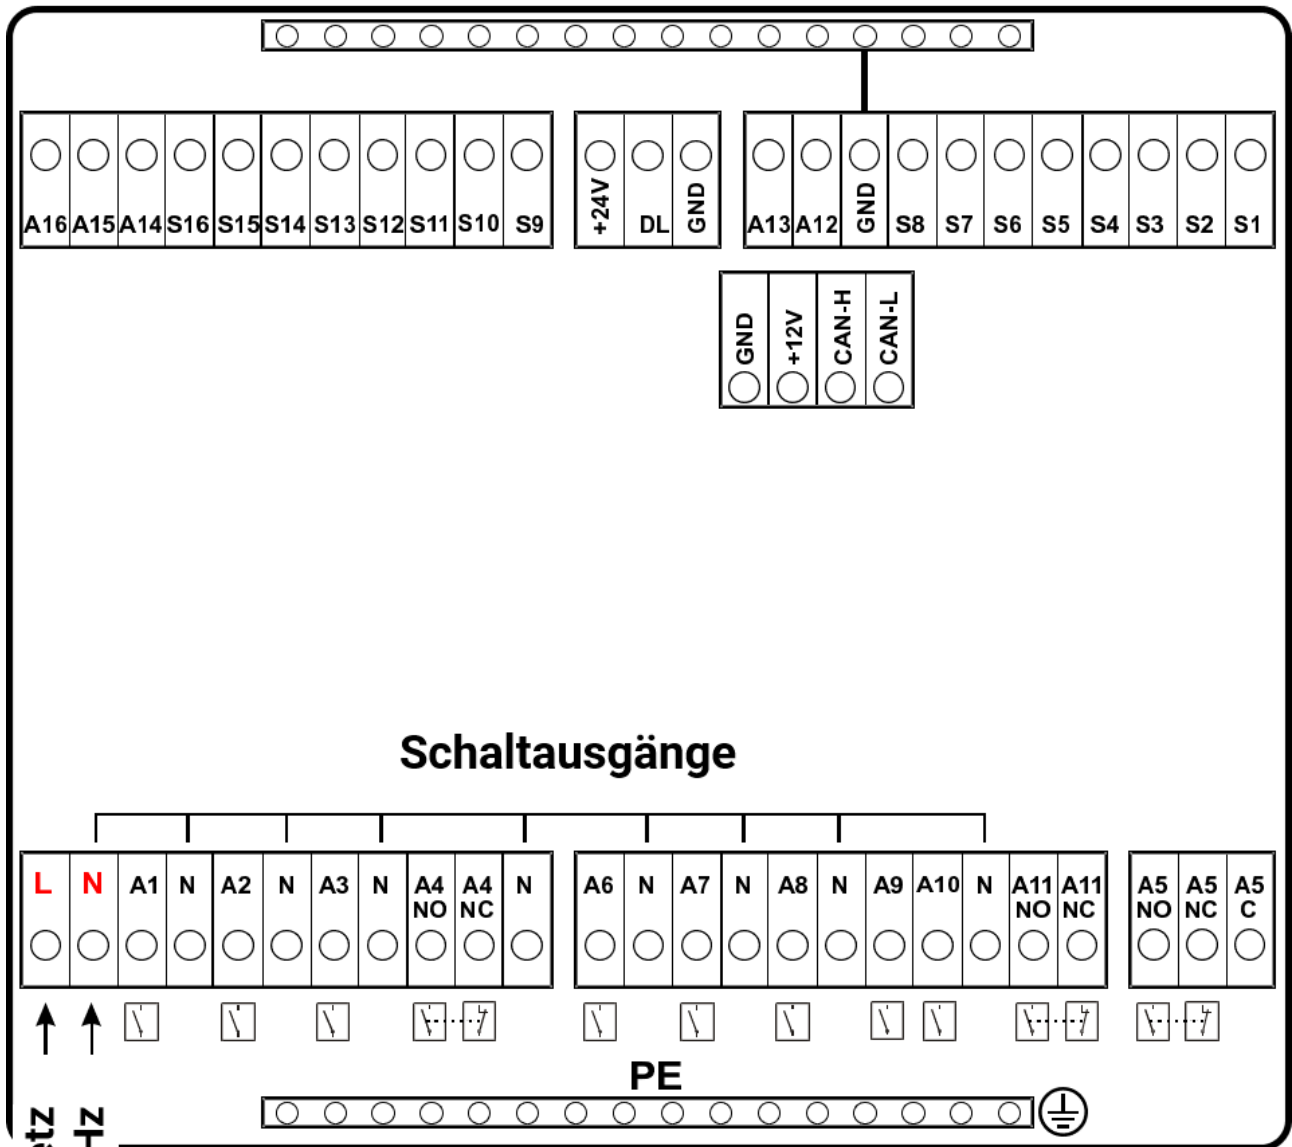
A16 A15 A14 S16 S15 S14 S13 S12 S11 S10 S9

+24V DL GND

A13 A12 GND S8 S7 S6 S5 S4 S3 S2 S1

GND +12V CAN-H CAN-L

Schaltausgänge

| L | N | A1 | N | A2 | N | A3 | N | A4 NO | A4 NC | N |
|---|---|---|---|---|---|---|---|---|---|---|

| A6 | N | A7 | N | A8 | N | A9 | A10 | N | A11 NO | A11 NC |
|---|---|---|---|---|---|---|---|---|---|---|

| A5 NO | A5 NC | A5 C |
|---|---|---|

PE

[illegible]tz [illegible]Hz